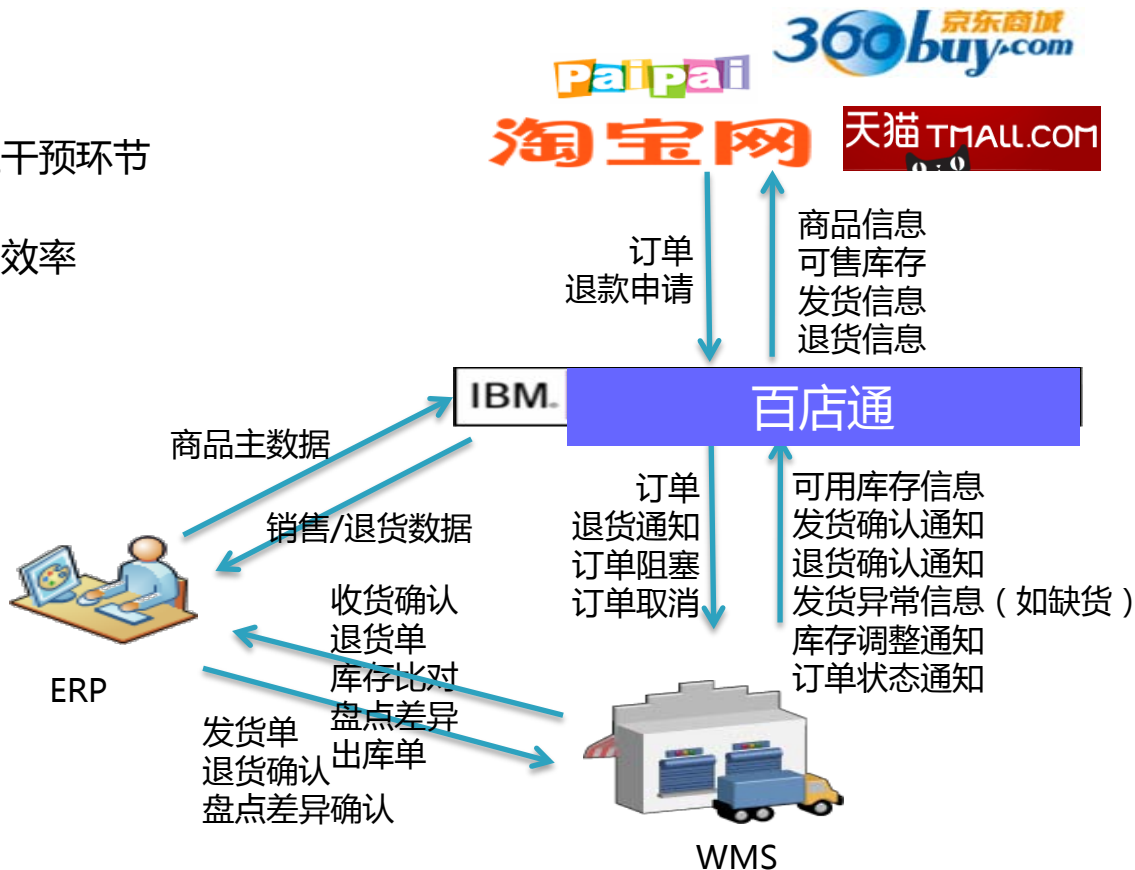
干预环节

效率

Paipai
360buy.com 京东商城
淘宝网
天猫 TMALL.COM

订单
退款申请

商品信息
可售库存
发货信息
退货信息

IBM.
百店通

商品主数据
销售/退货数据

订单
退货通知
订单阻塞
订单取消

可用库存信息
发货确认通知
退货确认通知
发货异常信息（如缺货）
库存调整通知
订单状态通知

收货确认
退货单
库存比对
盘点差异
出库单

ERP

发货单
退货确认
盘点差异确认

WMS